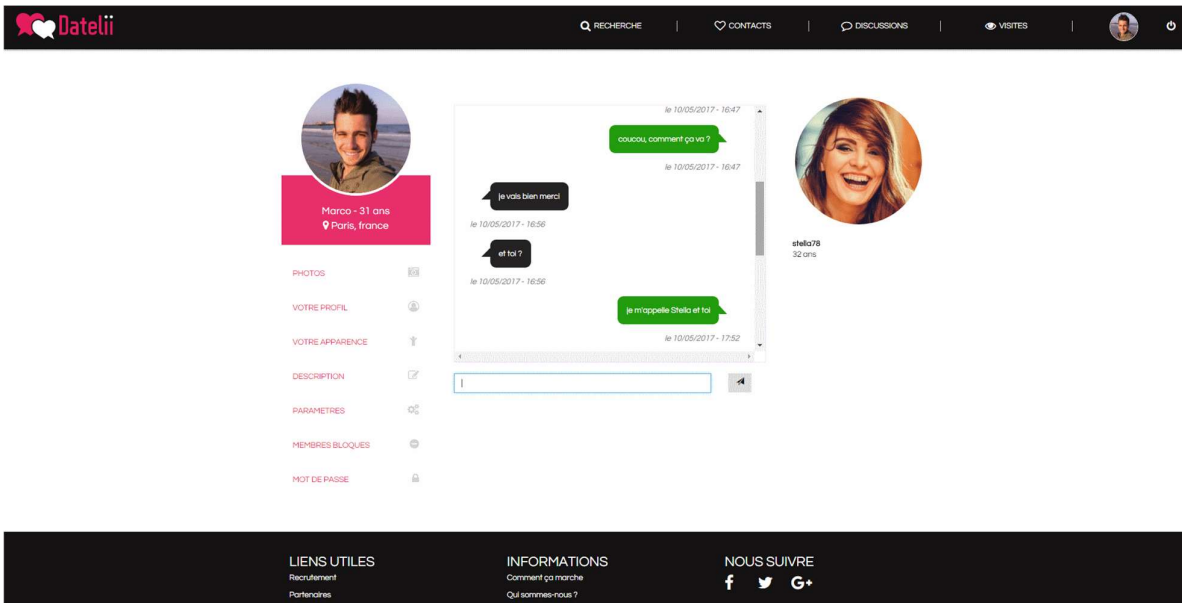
Datelii

RECHERCHE | CONTACTS | DISCUSSIONS | VISITES |

Marco - 31 ans
Paris, france

PHOTOS
VOTRE PROFIL
VOTRE APPARENCE
DESCRIPTION
PARAMETRES
MEMBRES BLOQUES
MOT DE PASSE

le 10/05/2017 - 16:47
coucou, comment ça va ?
le 10/05/2017 - 16:47
je vais bien merci
le 10/05/2017 - 16:56
et toi ?
le 10/05/2017 - 16:56
je m'appelle Stella et toi
le 10/05/2017 - 17:52

stella78
32 ans

LIENS UTILES
Recrutement
Partenaires

INFORMATIONS
Comment ça marche
Qui sommes-nous ?

NOUS SUIVRE